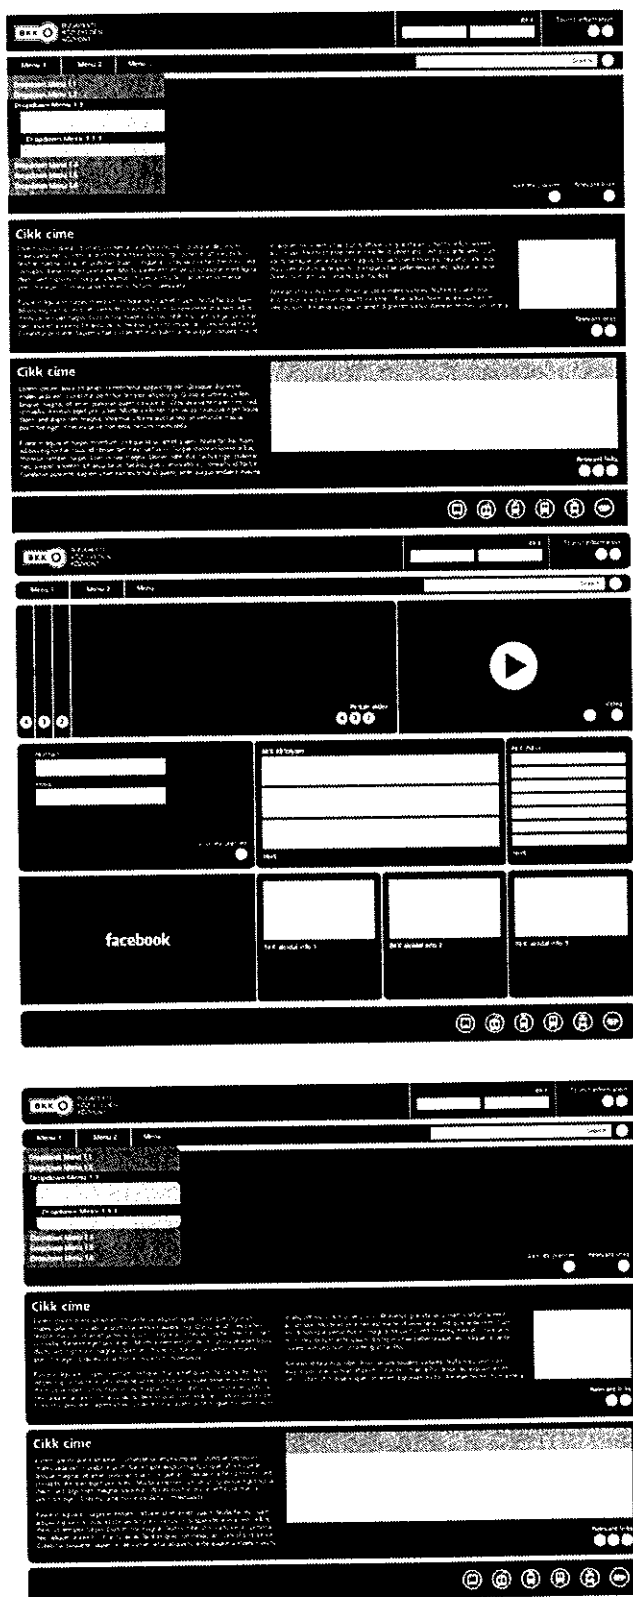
BKK

Menu 1 Menu 2 Menu

Search

Dropdown Menu 1.1
Dropdown Menu 1.2
Dropdown Menu 1.3

Dropdown Menu 1.3.1

Dropdown Menu 1.4
Dropdown Menu 1.5
Dropdown Menu 1.6

Cikk címe

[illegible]

Cikk címe

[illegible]

BKK

Menu 1 Menu 2 Menu

Search

1 2 3

facebook

BKK

Menu 1 Menu 2 Menu

Search

Dropdown Menu 1.1
Dropdown Menu 1.2
Dropdown Menu 1.3

Dropdown Menu 1.3.1

Dropdown Menu 1.4
Dropdown Menu 1.5
Dropdown Menu 1.6

Cikk címe

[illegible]

Cikk címe

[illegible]